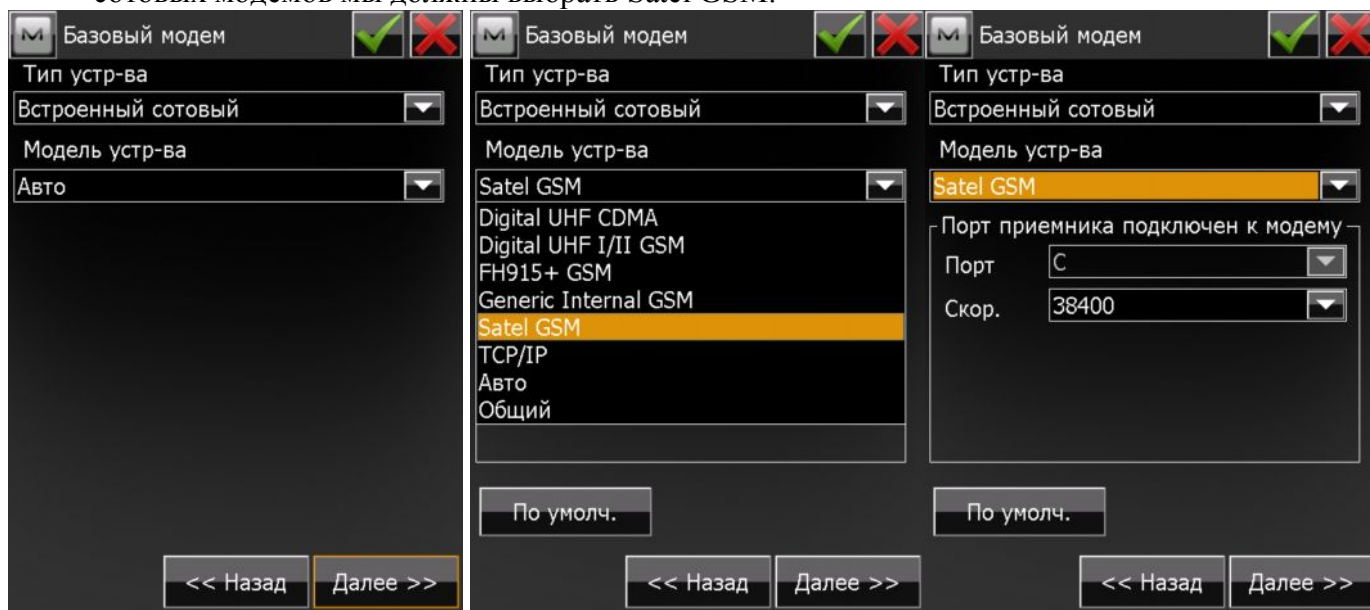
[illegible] сотовых модемов мы должны выбрать Satel GSM.

M Базовый модем
Тип устр-ва
Встроенный сотовый
Модель устр-ва
Авто
<< Назад
Далее >>

M Базовый модем
Тип устр-ва
Встроенный сотовый
Модель устр-ва
Satel GSM
Digital UHF CDMA
Digital UHF I/II GSM
FH915+ GSM
Generic Internal GSM
Satel GSM
TCP/IP
Авто
Общий
По умолч.
<< Назад
Далее >>

M Базовый модем
Тип устр-ва
Встроенный сотовый
Модель устр-ва
Satel GSM
Порт приемника подключен к модему
Порт
C
Скор.
38400
По умолч.
<< Назад
Далее >>